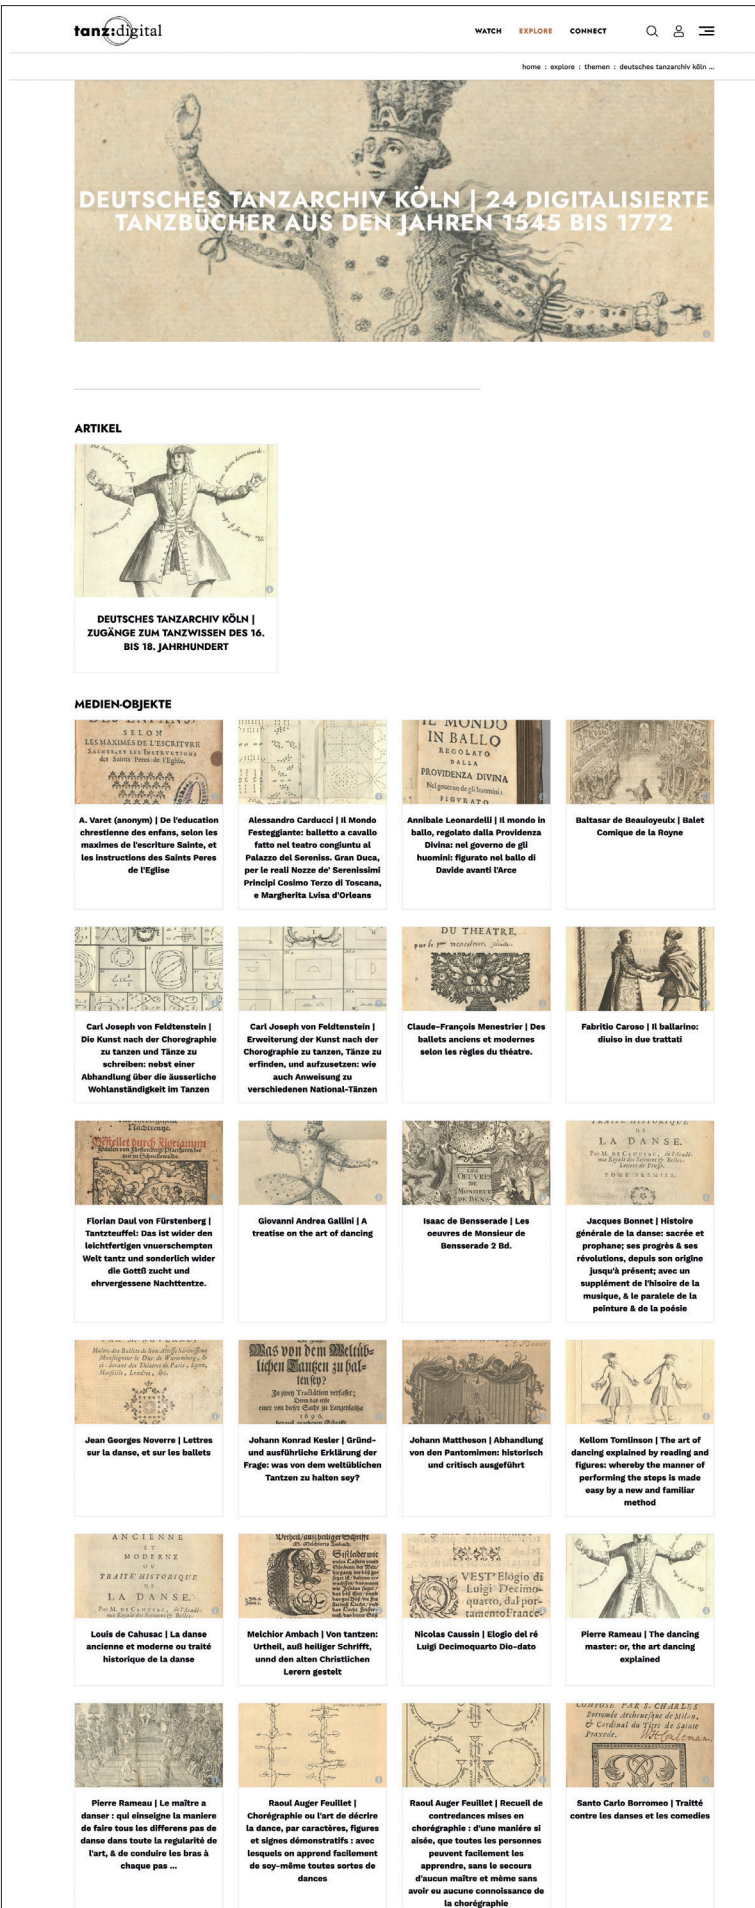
tanz:digital

WATCH EXPLORE CONNECT

home : explore : themen : deutsches tanzarchiv köln ...

DEUTSCHES TANZARCHIV KÖLN | 24 DIGITALISIERTE TANZBÜCHER AUS DEN JAHREN 1545 BIS 1772

ARTIKEL

DEUTSCHES TANZARCHIV KÖLN | ZUGÄNGE ZUM TANZWISSEN DES 16. BIS 18. JAHRHUNDERT

MEDIEN-OBJEKTE

A. Varet (anonym) | De l'education chrestienne des enfans, selon les maximes de l'escriture Sainte, et les instructions des Saints Peres de l'Eglise

Alessandro Carducci | Il Mondo Festeggiante: balletto a cavallo fatto nel teatro congiuntu al Palazzo del Sereniss. Gran Duca, per le reali Nozze de' Serenissimi Principi Cosimo Terzo di Toscana, e Margherita Lvisa d'Orleans

Annibale Leonardelli | Il mondo in ballo, regolato dalla Providenza Divina: nel governo de gli huomini: figurato nel ballo di Davide avanti l'Arce

Baltasar de Beaujoyeulx | Balet Comique de la Royne

Carl Joseph von Feldtenstein | Die Kunst nach der Chorographie zu tanzen und Tänze zu schreiben: nebst einer Abhandlung über die äusserliche Wohlanständigkeit im Tanzen

Carl Joseph von Feldtenstein | Erweiterung der Kunst nach der Chorographie zu tanzen, Tänze zu erfinden, und aufzusetzen: wie auch Anweisung zu verschiedenen National-Tänzen

Claude-François Menestrier | Des ballets anciens et modernes selon les règles du théatre.

Fabritio Caroso | Il ballarino: diuiso in due trattati

Florian Daul von Fürstenberg | Tantzteuffel: Das ist wider den leichtfertigen vnuerschempten Welt tantz und sonderlich wider die Gottß zucht und ehrvergessene Nachttentze.

Giovanni Andrea Gallini | A treatise on the art of dancing

Isaac de Bensserade | Les oeuvres de Monsieur de Bensserade 2 Bd.

Jacques Bonnet | Histoire générale de la danse: sacrée et prophane; ses progrès & ses révolutions, depuis son origine jusqu'à présent; avec un supplément de l'hisoire de la musique, & le paralele de la peinture & de la poésie

Jean Georges Noverre | Lettres sur la danse, et sur les ballets

Johann Konrad Kesler | Gründ- und ausführliche Erklärung der Frage: was von dem weltüblichen Tantzen zu halten sey?

Johann Mattheson | Abhandlung von den Pantomimen: historisch und critisch ausgeführt

Kellom Tomlinson | The art of dancing explained by reading and figures: whereby the manner of performing the steps is made easy by a new and familiar method

Louis de Cahusac | La danse ancienne et moderne ou traité historique de la danse

Melchior Ambach | Von tantzen: Urtheil, auß heiliger Schrifft, unnd den alten Christlichen Lerern gestelt

Nicolas Caussin | Elogio del ré Luigi Decimoquarto Dio-dato

Pierre Rameau | The dancing master: or, the art dancing explained

Pierre Rameau | Le maître a danser : qui enseigne la maniere de faire tous les differens pas de danse dans toute la regularité de l'art, & de conduire les bras à chaque pas ...

Raoul Auger Feuillet | Chorégraphie ou l'art de décrire la dance, par caractères, figures et signes démonstratifs : avec lesquels on apprend facilement de soy-même toutes sortes de dances

Raoul Auger Feuillet | Recueil de contredances mises en chorégraphie : d'une manière si aisée, que toutes les personnes peuvent facilement les apprendre, sans le secours d'aucun maître et même sans avoir eu aucune connoissance de la chorégraphie

Santo Carlo Borromeo | Traitté contre les danses et les comedies